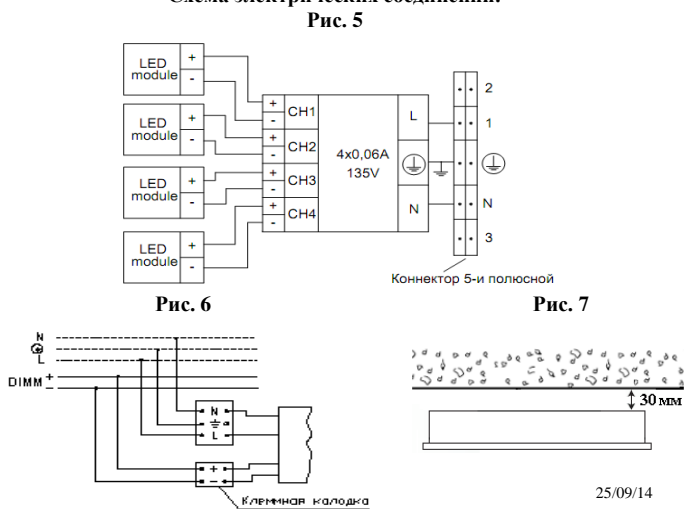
Схема электрических соединений:
Рис. 5

LED module +
-
LED module +
-
LED module +
-
LED module +
-

+ - CH1
+ - CH2
+ - CH3
+ - CH4

4x0,06A
135V

L
N

2
1
N
3

Коннектор 5-и полюсной

Рис. 6

N
L
DIMM +
-

N
L
+
-

Клеммная колодка

Рис. 7

30 мм

25/09/14